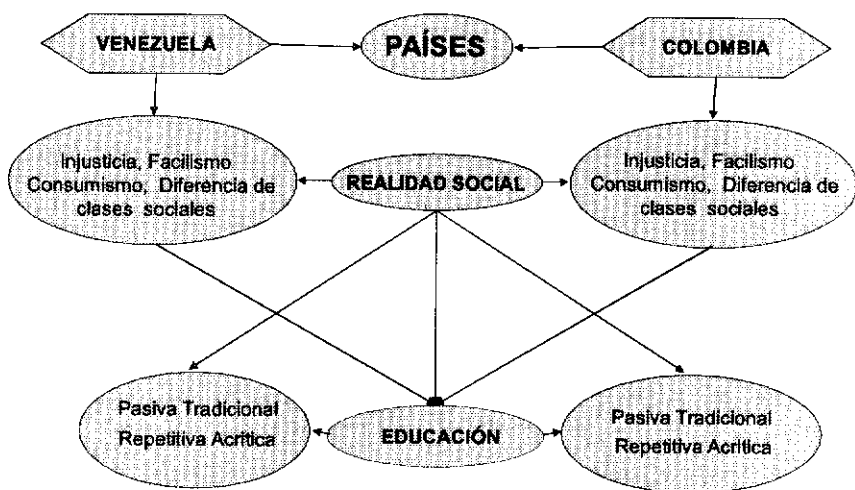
VENEZUELA

PAÍSES

COLOMBIA

Injusticia, Facilismo Consumismo, Diferencia de clases sociales

REALIDAD SOCIAL

Injusticia, Facilismo Consumismo, Diferencia de clases sociales

Pasiva Tradicional Repetitiva Acritica

EDUCACIÓN

Pasiva Tradicional Repetitiva Acritica